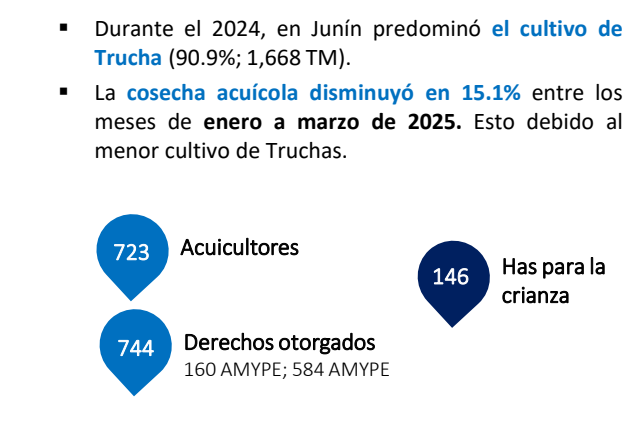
- Durante el 2024, en Junín predominó el cultivo de Trucha (90.9%; 1,668 TM).
- La cosecha acuícola disminuyó en 15.1% entre los meses de enero a marzo de 2025. Esto debido al menor cultivo de Truchas.

723 Acuicultores

146 Has para la crianza

744 Derechos otorgados
160 AMYPE; 584 AMYPE